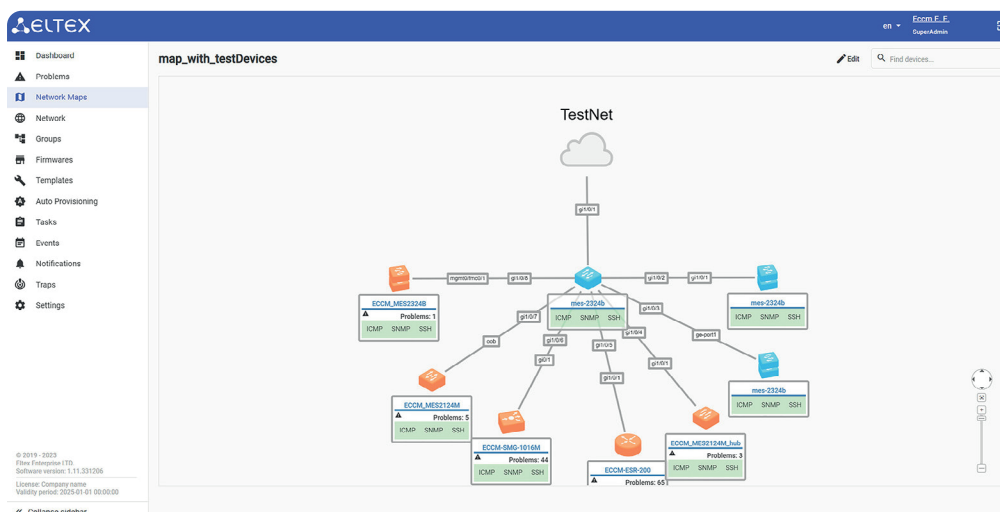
ELTEX
en
Eccm F. F.
SuperAdmin

Dashboard
Problems
Network Maps
Network
Groups
Firmwares
Templates
Auto Provisioning
Tasks
Events
Notifications
Traps
Settings

© 2019 - 2023
Eltex Enterprise LTD.
Software version: 1.11.331206

License: Company name
Validity period: 2025-01-01 00:00:00

Collapse sidebar

map_with_testDevices
Edit
Find devices...

TestNet

gi1/0/1
mgmt0/fmc0/1
gi1/0/5
gi1/0/2
gi1/0/1
ECCM_MES2324B
Problems: 1
ICMP SNMP SSH
mes-2324b
ICMP SNMP SSH
mes-2324b
ICMP SNMP SSH
gi1/0/7
gi1/0/3
gi1/0/6
gi1/0/4
oob
gi1/0/5
ge-port1
gi0/1
gi1/0/1
gi1/0/1
mes-2324b
ICMP SNMP SSH
ECCM_MES2124M
Problems: 5
ICMP SNMP SSH
ECCM-SMG-1016M
Problems: 44
ICMP SNMP SSH
ECCM-ESR-200
Problems: 65
ECCM_MES2124M_hub
Problems: 3
ICMP SNMP SSH